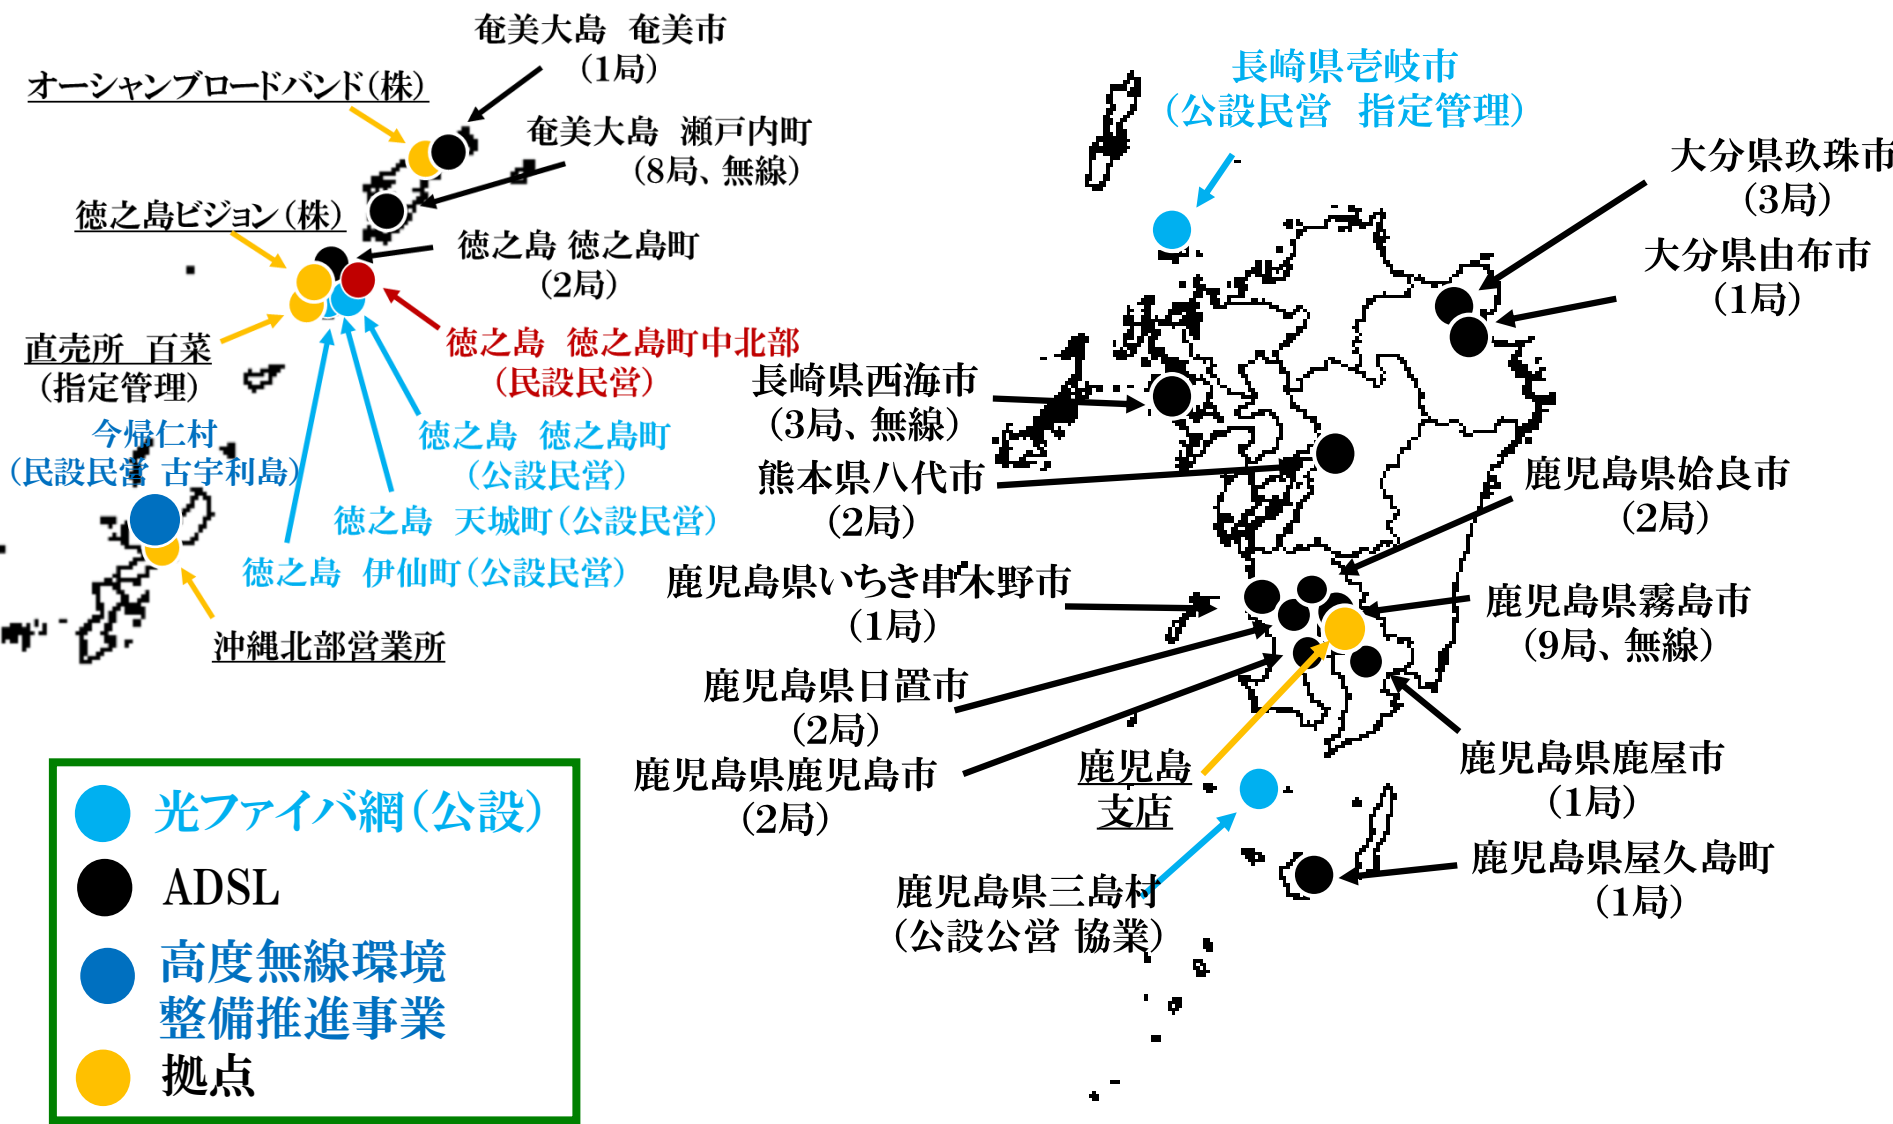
奄美大島　奄美市
（1局）

オーシャンブロードバンド（株）

奄美大島　瀬戸内町
（8局、無線）

徳之島ビジョン（株）

徳之島 徳之島町
（2局）

直売所　百菜
（指定管理）

徳之島　徳之島町中北部
（民設民営）

今帰仁村
（民設民営 古宇利島）

徳之島　徳之島町
（公設民営）

徳之島　天城町（公設民営）

徳之島　伊仙町（公設民営）

沖縄北部営業所

長崎県壱岐市
（公設民営　指定管理）

大分県玖珠市
（3局）

大分県由布市
（1局）

長崎県西海市
（3局、無線）

熊本県八代市
（2局）

鹿児島県姶良市
（2局）

鹿児島県いちき串木野市
（1局）

鹿児島県霧島市
（9局、無線）

鹿児島県日置市
（2局）

鹿児島県鹿児島市
（2局）

鹿児島
支店

鹿児島県鹿屋市
（1局）

鹿児島県屋久島町
（1局）

鹿児島県三島村
（公設公営 協業）

光ファイバ網（公設）
ADSL
高度無線環境
整備推進事業
拠点